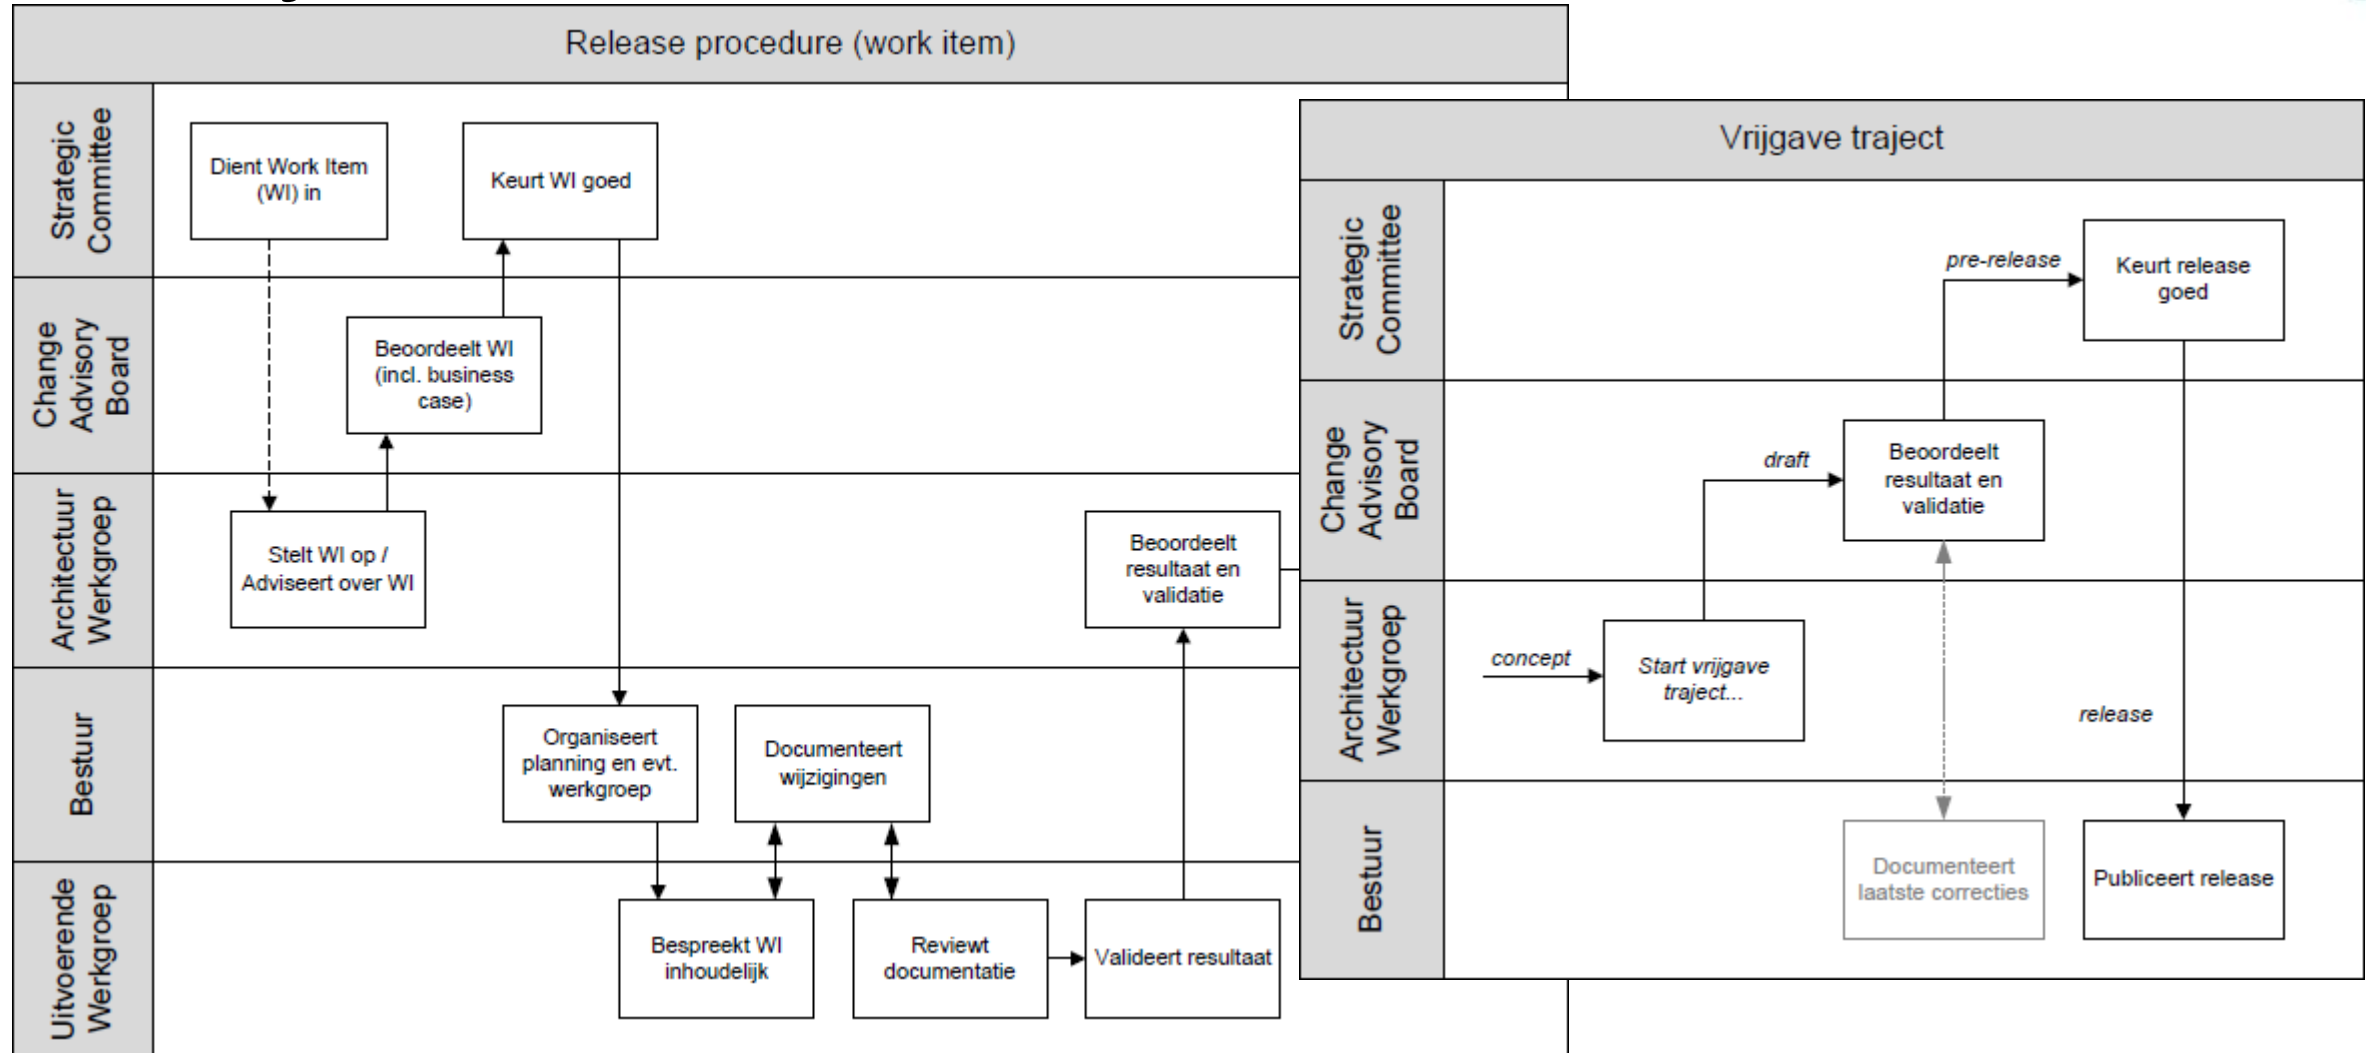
Release procedure (work item)

Strategic Committee

Change Advisory Board

Architectuur Werkgroep

Bestuur

Uitvoerende Werkgroep

Dient Work Item (WI) in

Keurt WI goed

Beoordeelt WI (incl. business case)

Stelt WI op / Adviseert over WI

Beoordeelt resultaat en validatie

Organiseert planning en evt. werkgroep

Documenteert wijzigingen

Bespreekt WI inhoudelijk

Reviewt documentatie

Valideert resultaat

Vrijgave traject

Strategic Committee

Change Advisory Board

Architectuur Werkgroep

Bestuur

pre-release

Keurt release goed

draft

Beoordeelt resultaat en validatie

concept

Start vrijgave traject...

release

Documenteert laatste correcties

Publiceert release